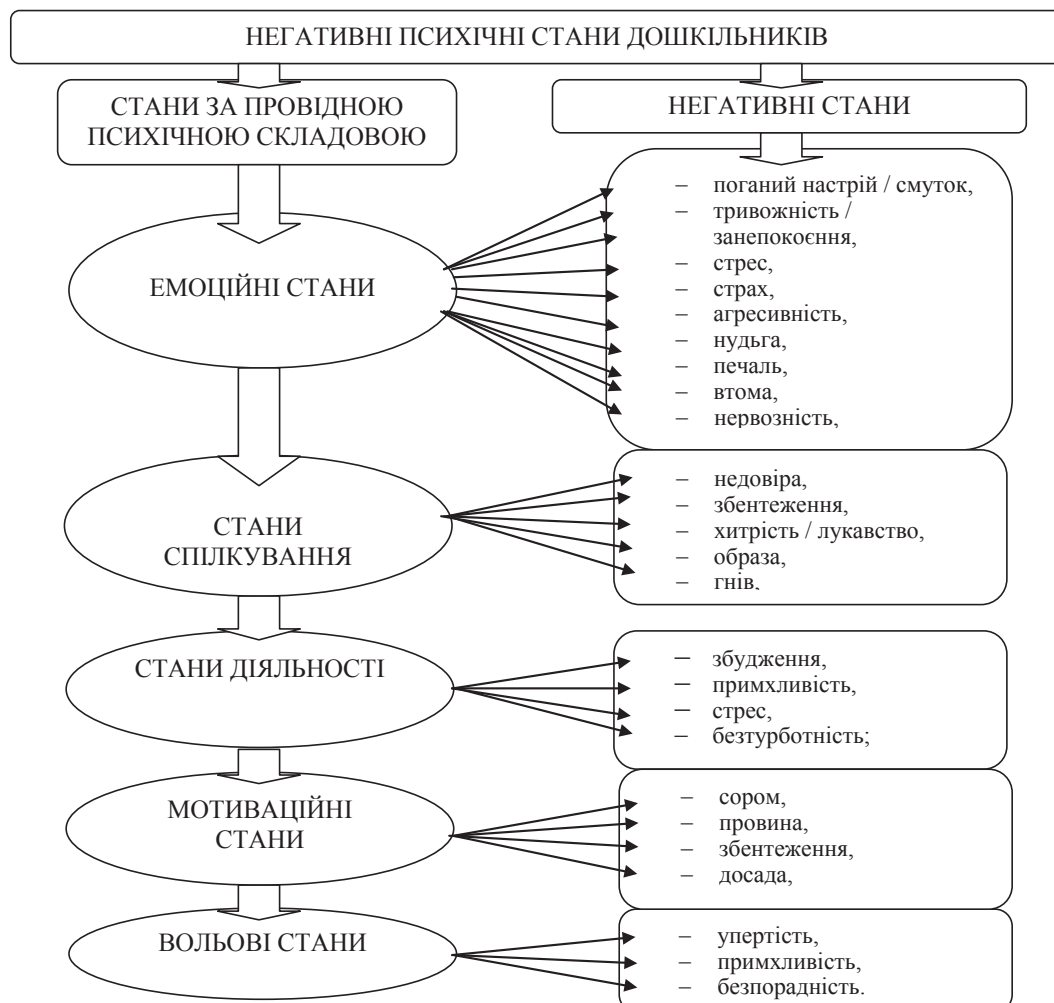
НЕГАТИВНІ ПСИХІЧНІ СТАНИ ДОШКІЛЬНИКІВ

СТАНИ ЗА ПРОВІДНОЮ ПСИХІЧНОЮ СКЛАДОВОЮ

НЕГАТИВНІ СТАНИ

ЕМОЦІЙНІ СТАНИ

– поганий настрій / смуток,
– тривожність / занепокоєння,
– стрес,
– страх,
– агресивність,
– нудьга,
– печаль,
– втома,
– нервозність,

СТАНИ СПІЛКУВАННЯ

– недовіра,
– збентеження,
– хитрість / лукавство,
– образа,
– гнів,

СТАНИ ДІЯЛЬНОСТІ

– збудження,
– примхливість,
– стрес,
– безтурботність;

МОТИВАЦІЙНІ СТАНИ

– сором,
– провина,
– збентеження,
– досада,

ВОЛЬОВІ СТАНИ

– упертість,
– примхливість,
– безпорадність.